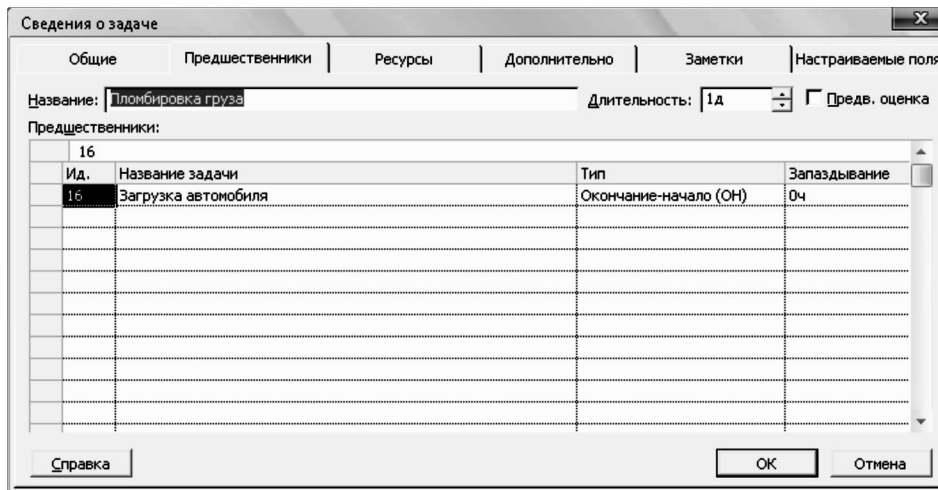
Сведения о задаче

Общие | Предшественники | Ресурсы | Дополнительно | Заметки | Настраиваемые поля

Название: Пломбировка груза
Длительность: 1д
Предв. оценка

Предшественники:

16

| Ид. | Название задачи | Тип | Запаздывание |
|---|---|---|---|
| 16 | Загрузка автомобиля | Окончание-начало (ОН) | 0ч |

Справка
ОК
Отмена